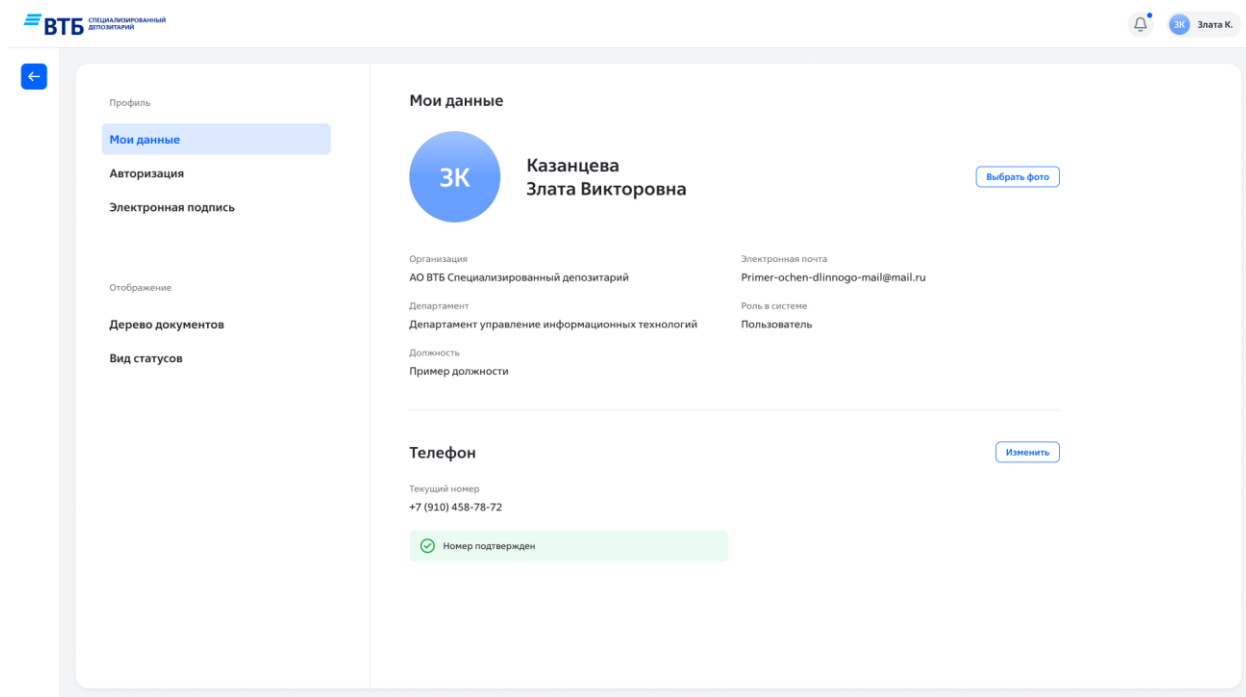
ВТБ СПЕЦИАЛИЗИРОВАННЫЙ ДЕПОЗИТАРИЙ

ЗК Злата К.

Профиль

Мои данные

Авторизация

Электронная подпись

Отображение

Дерево документов

Вид статусов

Мои данные

ЗК

Казанцева
Злата Викторовна

Выбрать фото

Организация
АО ВТБ Специализированный депозитарий

Электронная почта
Primer-ochen-dlinnogo-mail@mail.ru

Департамент
Департамент управление информационных технологий

Роль в системе
Пользователь

Должность
Пример должности

Телефон

Изменить

Текущий номер
+7 (910) 458-78-72

Номер подтвержден